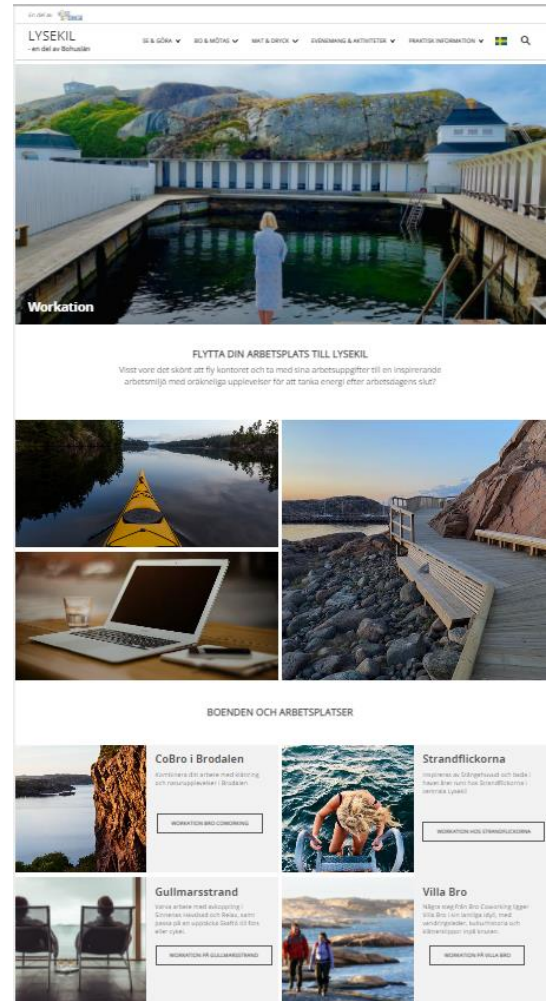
LYSEKIL
- en del av Bohuslän

SE & GÖRA ∨ BO & MÖTAS ∨ MAT & DRYCK ∨ EVENEMANG & AKTIVITETER ∨ PRAKTISK INFORMATION ∨

Workation

FLYTTA DIN ARBETSPLATS TILL LYSEKIL

Visst vore det skönt att fly kontoret och ta med sina arbetsuppgifter till en inspirerande arbetsmiljö med oräkneliga upplevelser för att tanka energi efter arbetsdagens slut?

BOENDEN OCH ARBETSPLATSER

CoBro i Brodalen

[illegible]

WORKATION BRO COWORKING

Strandflickorna

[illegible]

WORKATION HOS STRANDFLICKORNA

Gullmarsstrand

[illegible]

WORKATION PÅ GULLMARSSTRAND

Villa Bro

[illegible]

WORKATION PÅ VILLA BRO